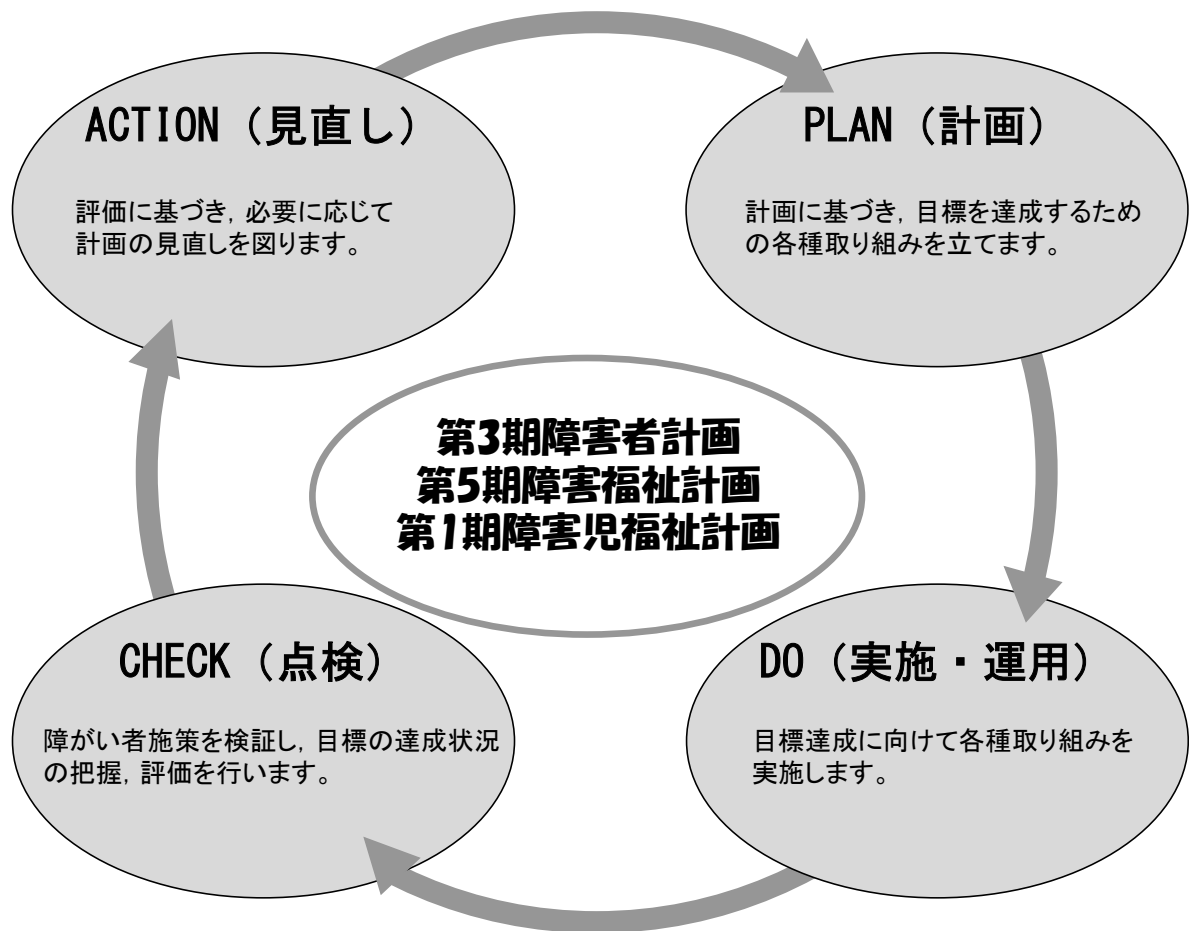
ACTION（見直し）

評価に基づき，必要に応じて計画の見直しを図ります。

PLAN（計画）

計画に基づき，目標を達成するための各種取り組みを立てます。

第3期障害者計画
第5期障害福祉計画
第1期障害児福祉計画

CHECK（点検）

障がい者施策を検証し，目標の達成状況の把握，評価を行います。

DO（実施・運用）

目標達成に向けて各種取り組みを実施します。